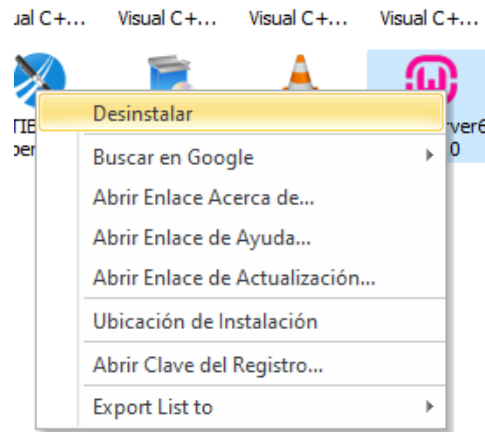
ual C+... Visual C+... Visual C+... Visual C+...

TIE
per

rver6
0

Desinstalar
Buscar en Google
Abrir Enlace Acerca de...
Abrir Enlace de Ayuda...
Abrir Enlace de Actualización...
Ubicación de Instalación
Abrir Clave del Registro...
Export List to